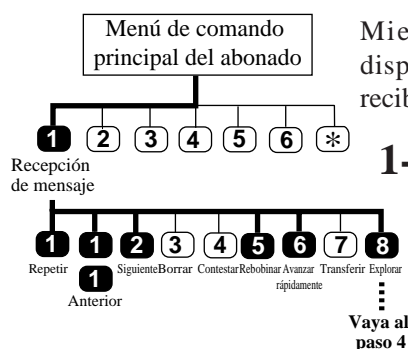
Menú de comando principal del abonado

Mie
disp
recib

1 2 3 4 5 6 *

Recepción de mensaje

1-

1 1 2 3 4 5 6 7 8

Repetir

1

Anterior

Siguiente Borrar Contestar Rebobinar Avanzar rápidamente Transferir Explorar

Vaya al paso 4